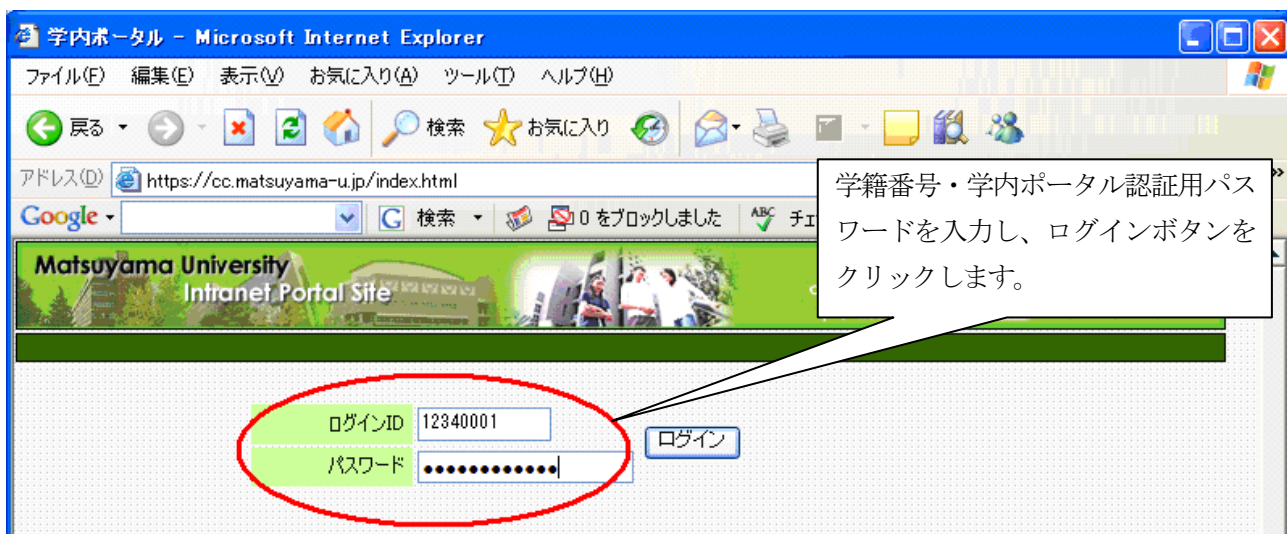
学内ポータル - Microsoft Internet Explorer

ファイル(F) 編集(E) 表示(V) お気に入り(A) ツール(T) ヘルプ(H)

戻る 検索 お気に入り

アドレス(D) https://cc.matsuyama-u.jp/index.html

Google 検索 0 をブロックしました チェ

学籍番号・学内ポータル認証用パスワードを入力し、ログインボタンをクリックします。

Matsuyama University Intranet Portal Site

ログインID 12340001
パスワード ●●●●●●●●●●●●
ログイン